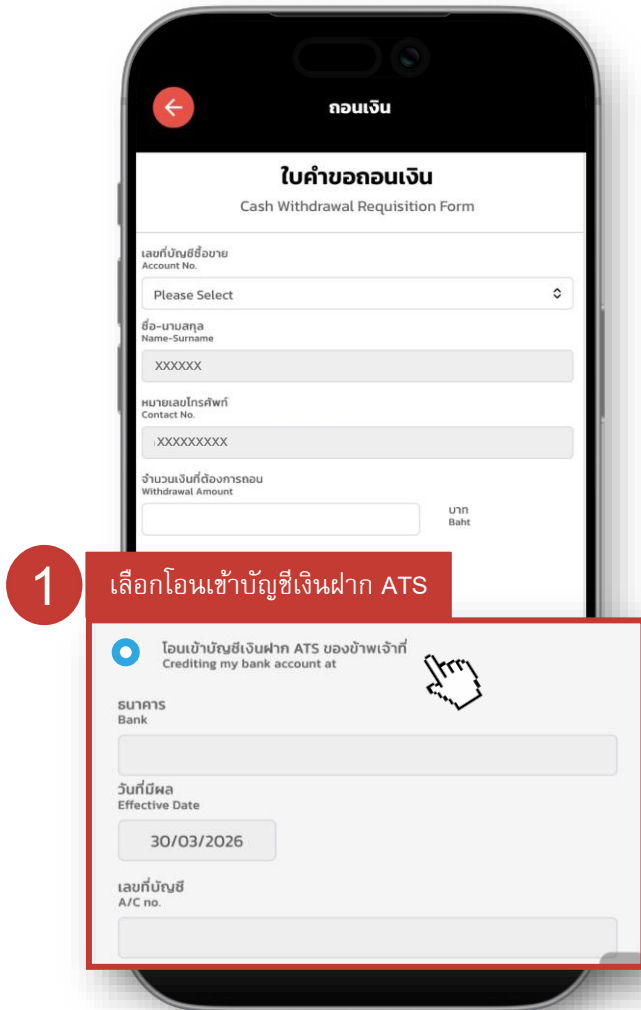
ถอนเงิน

ใบคำขอถอนเงิน
Cash Withdrawal Requisition Form

เลขที่บัญชีซื้อขาย
Account No.

Please Select

ชื่อ-นามสกุล
Name-Surname

XXXXXX

หมายเลขโทรศัพท์
Contact No.

XXXXXXXXX

จำนวนเงินที่ต้องการถอน
Withdrawal Amount

บาท
Baht

1 เลือกโอนเข้าบัญชีเงินฝาก ATS

โอนเข้าบัญชีเงินฝาก ATS ของข้าพเจ้าที่
Crediting my bank account at

ธนาคาร
Bank

วันที่มีผล
Effective Date

30/03/2026

เลขที่บัญชี
A/C no.